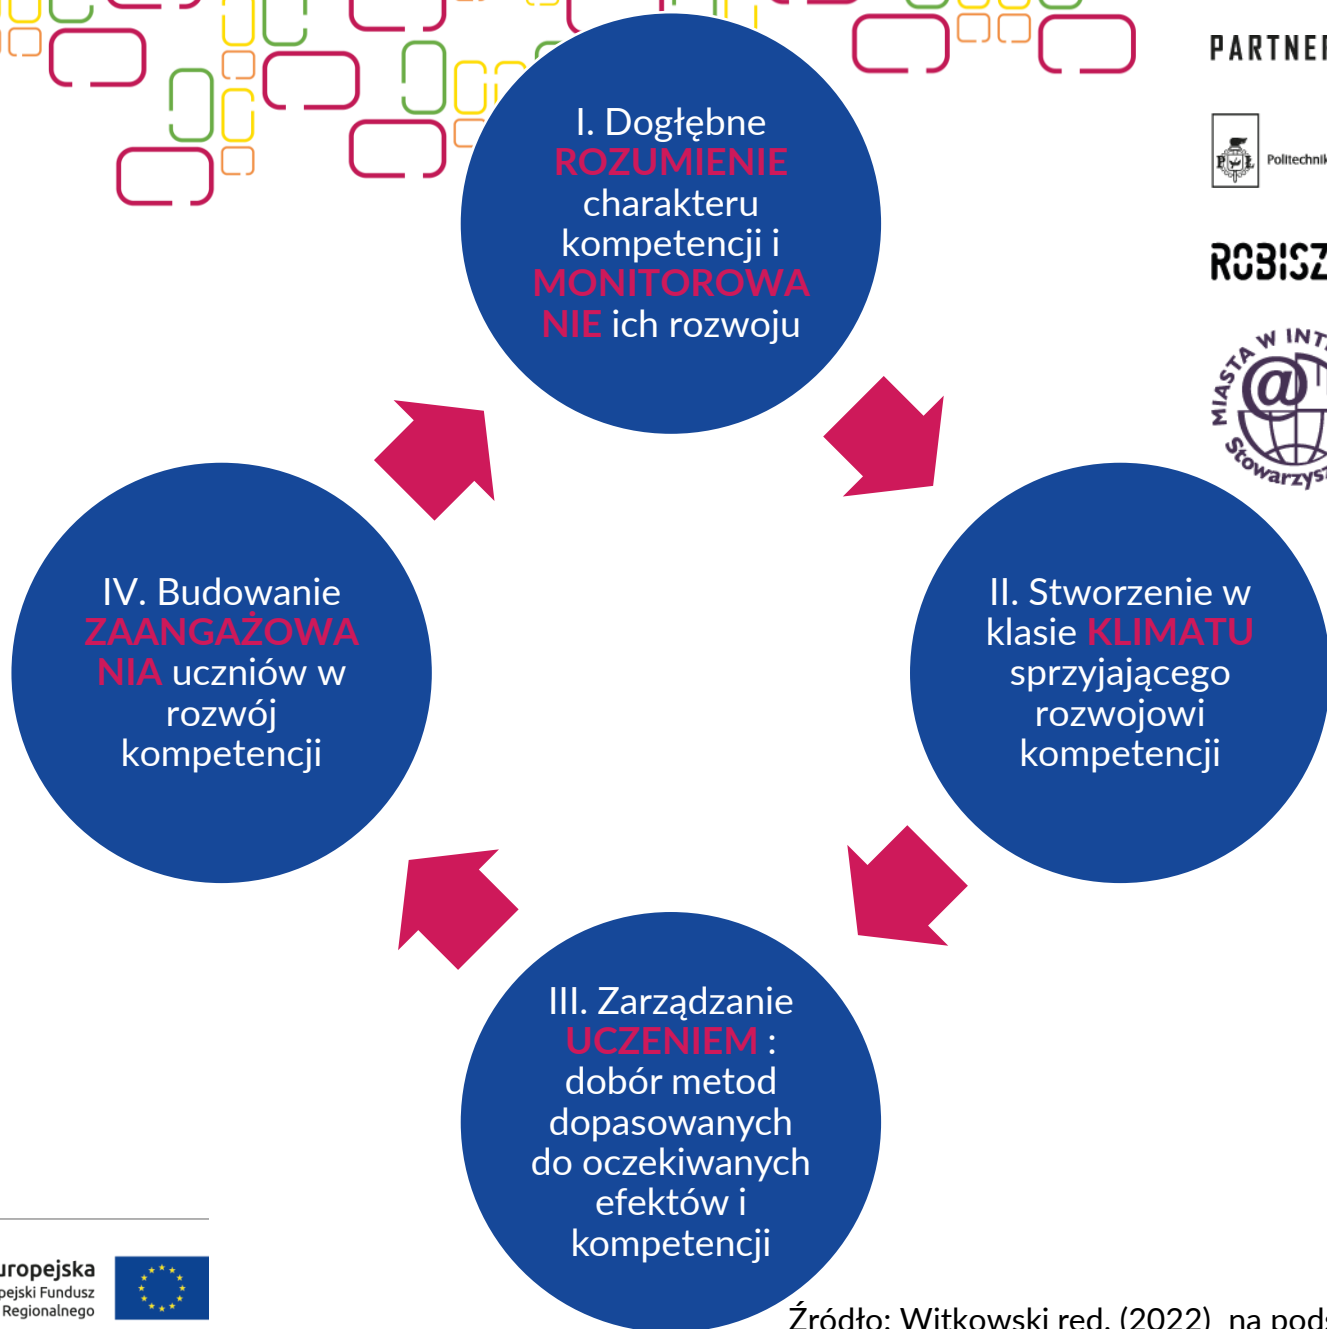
PARTNEI

Politechnik

ROBISZ

MIASTA W INT

Stowarzys

I. Dogłębne ROZUMIENIE charakteru kompetencji i MONITOROWANIE ich rozwoju

II. Stworzenie w klasie KLIMATU sprzyjającego rozwojowi kompetencji

III. Zarządzanie UCZENIEM : dobór metod dopasowanych do oczekiwanych efektów i kompetencji

IV. Budowanie ZAANGAŻOWANIA uczniów w rozwój kompetencji

uropejska
pejski Fundusz
Regionalnego

Źródło: Witkowski red. (2022), na pod